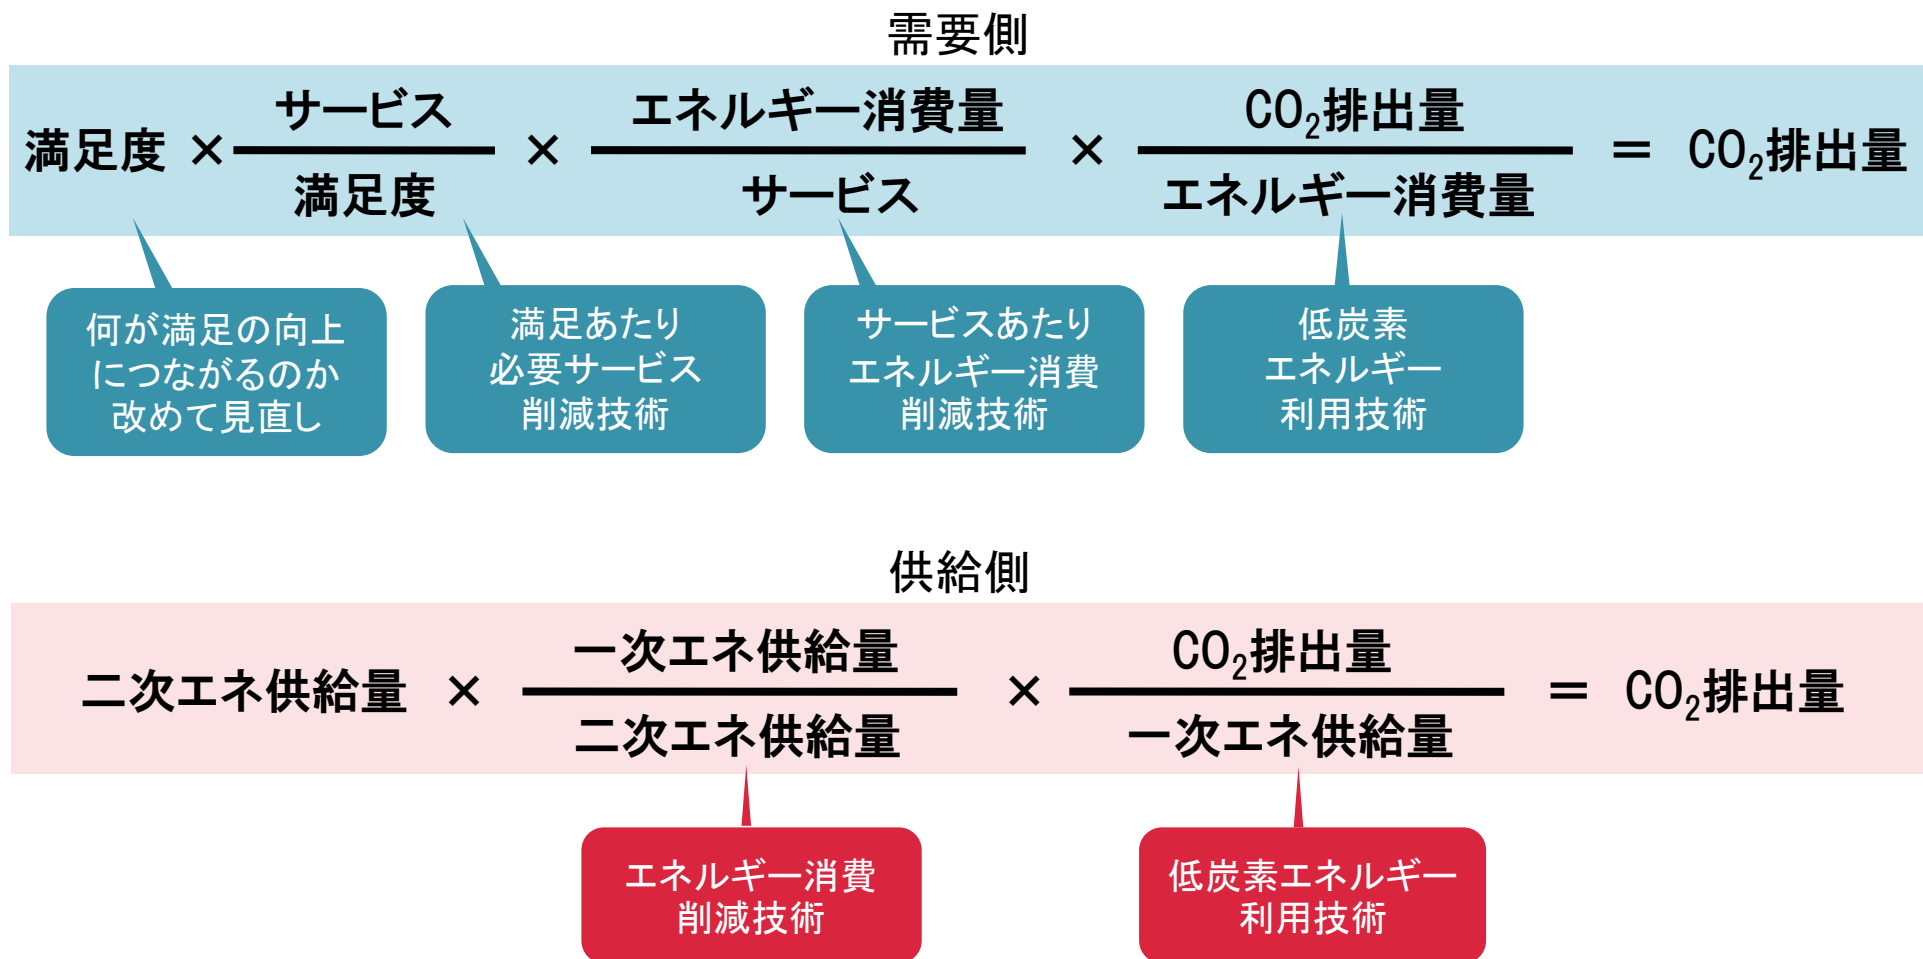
需要側

満足度 $\times \frac{\text{サービス}}{\text{満足度}} \times \frac{\text{エネルギー消費量}}{\text{サービス}} \times \frac{CO_2\text{排出量}}{\text{エネルギー消費量}} = CO_2$排出量

何が満足の向上につながるのか改めて見直し

満足あたり必要サービス削減技術

サービスあたりエネルギー消費削減技術

低炭素エネルギー利用技術

供給側

二次エネ供給量 $\times \frac{\text{一次エネ供給量}}{\text{二次エネ供給量}} \times \frac{CO_2\text{排出量}}{\text{一次エネ供給量}} = CO_2$排出量

エネルギー消費削減技術

低炭素エネルギー利用技術